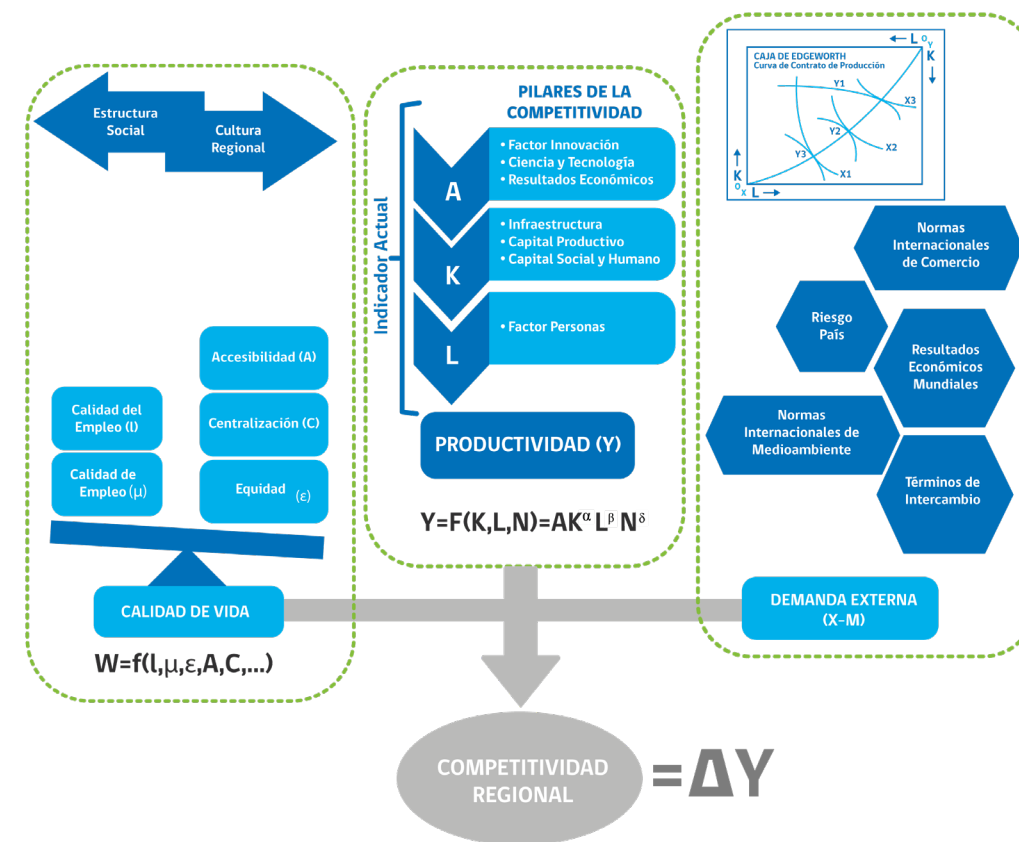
Estructura Social

Cultura Regional

Accesibilidad (A)

Calidad del Empleo (l)

Centralización (C)

Calidad de Empleo ($\mu$)

Equidad ($\varepsilon$)

CALIDAD DE VIDA

$W=f(l,\mu,\varepsilon,A,C,...)$

PILARES DE LA COMPETITIVIDAD

Indicador Actual

A

• Factor Innovación
• Ciencia y Tecnología
• Resultados Económicos

K

• Infraestructura
• Capital Productivo
• Capital Social y Humano

L

• Factor Personas

PRODUCTIVIDAD (Y)

$Y=F(K,L,N)=AK^{\alpha}L^{\beta}N^{\delta}$

CAJA DE EDGEWORTH
Curva de Contrato de Producción

L $O_Y$ K

Y1 X3 Y2 X2 Y3 X1

K $O_X$ L

Normas Internacionales de Comercio

Riesgo País

Resultados Económicos Mundiales

Normas Internacionales de Medioambiente

Términos de Intercambio

DEMANDA EXTERNA (X-M)

COMPETITIVIDAD REGIONAL $=\Delta Y$